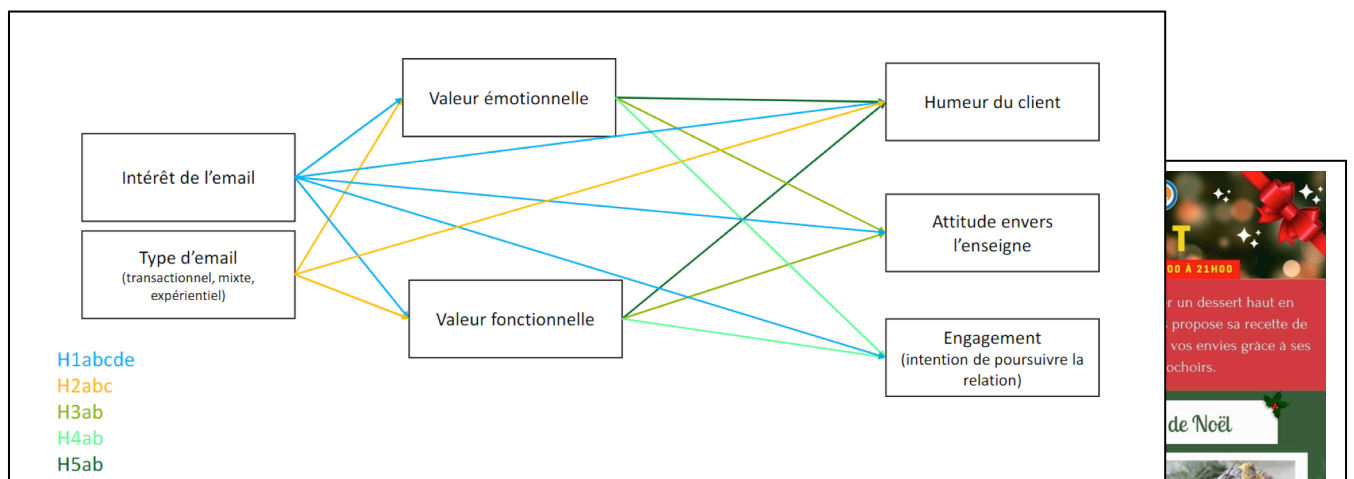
Valeur émotionnelle

Humeur du client

Intérêt de l'email

Attitude envers l'enseigne

Type d'email (transactionnel, mixte, expérientiel)

Valeur fonctionnelle

Engagement (intention de poursuivre la relation)

H1abcde
H2abc
H3ab
H4ab
H5ab

T
00 À 21H00
r un dessert haut en
propose sa recette de
vos envies grâce à ses
ochoirs.
de Noël